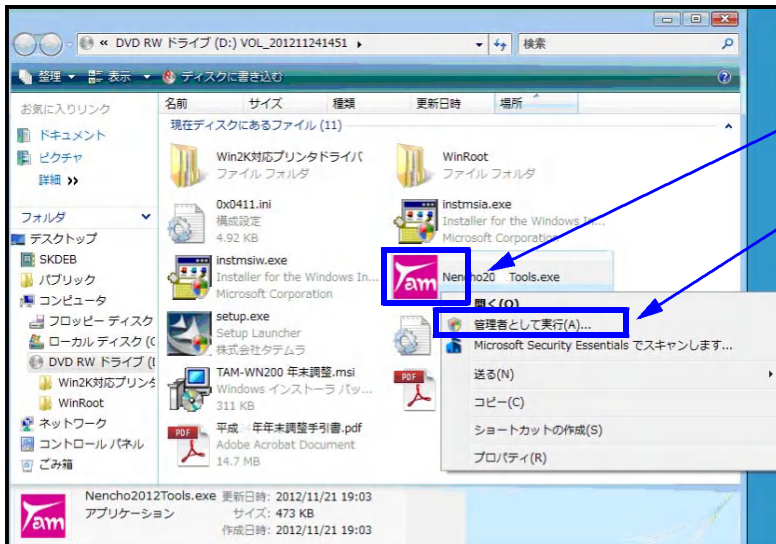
« DVD RW ドライブ (D:) VOL_201211241451 ▸

検索

整理 ▾ 表示 ▾ ディスクに書き込む

お気に入りリンク

ドキュメント

ピクチャ

詳細 »

フォルダ

デスクトップ

SKDEB

パブリック

コンピュータ

フロッピー ディスク

ローカル ディスク (C

DVD RW ドライブ (I

Win2K対応プリンタ

WinRoot

ネットワーク

コントロール パネル

ごみ箱

名前 サイズ 種類 更新日時 場所

現在ディスクにあるファイル (11)

Win2K対応プリンタドライバ
ファイル フォルダ

WinRoot
ファイル フォルダ

0x0411.ini
構成設定
4.92 KB

instmsia.exe
Installer for the Windows In...
Microsoft Corporation

instmsiw.exe
Installer for the Windows In...
Microsoft Corporation

Nencho20 Tools.exe

setup.exe
Setup Launcher
株式会社タテムラ

TAM-WN200 年末調整.msi
Windows インストーラ パッ...
311 KB

平成 年年末調整手引書.pdf
Adobe Acrobat Document
14.7 MB

開く(O)

管理者として実行(A)...

Microsoft Security Essentials でスキャンします...

送る(N)

コピー(C)

ショートカットの作成(S)

プロパティ(R)

Nencho2012Tools.exe 更新日時: 2012/11/21 19:03
アプリケーション サイズ: 473 KB
作成日時: 2012/11/21 19:03